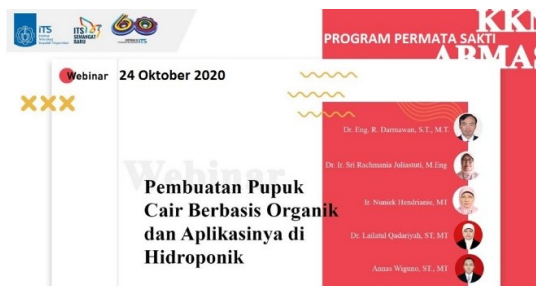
ITS

ITS SEMANGAT BARU

60

KKN

PROGRAM PERMATA SAKTI

ABMAS

Webinar 24 Oktober 2020

Webinar

Pembuatan Pupuk Cair Berbasis Organik dan Aplikasinya di Hidroponik

Dr. Eng. R. Darmawan, S.T., M.T.

Dr. Ir. Sri Rachmania Juliastuti, M.Eng

Ir. Nuniek Hendrianie, MT

Dr. Lailatul Qadariyah, ST, MT

Annas Wiguno, ST., MT